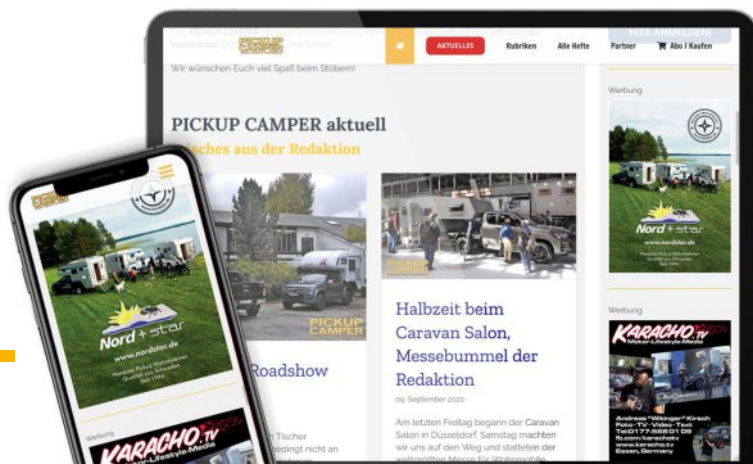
PICKUP CAMPER

AKTUELLES Rubriken Alle Hefte Partner Abo / Kaufen

HIER ANMELDEN!

Wir wünschen Euch viel Spaß beim Stöbern!

PICKUP CAMPER aktuell

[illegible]sches aus der Redaktion

PICKUP CAMPER

Roadshow

Halbzeit beim Caravan Salon, Messebummel der Redaktion

09. September 2020

Am letzten Freitag begann der Caravan Salon in Düsseldorf. Samstag machten wir uns auf den Weg und statteten der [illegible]

Werbung

Nord star

www.nordstar.de

Werbung

KARACHO.TV

Motor-Lifestyle-Media

Andreas "Wikinger" Kirsch
Foto · TV · Video · Text
Tel. 0177 66801 08
fb.com/karachotv
www.karacho.tv
Essen, Germany

PICKUP CAMPER

Nord star

www.nordstar.de

Werbung

KARACHO.TV

Motor-Lifestyle-Media